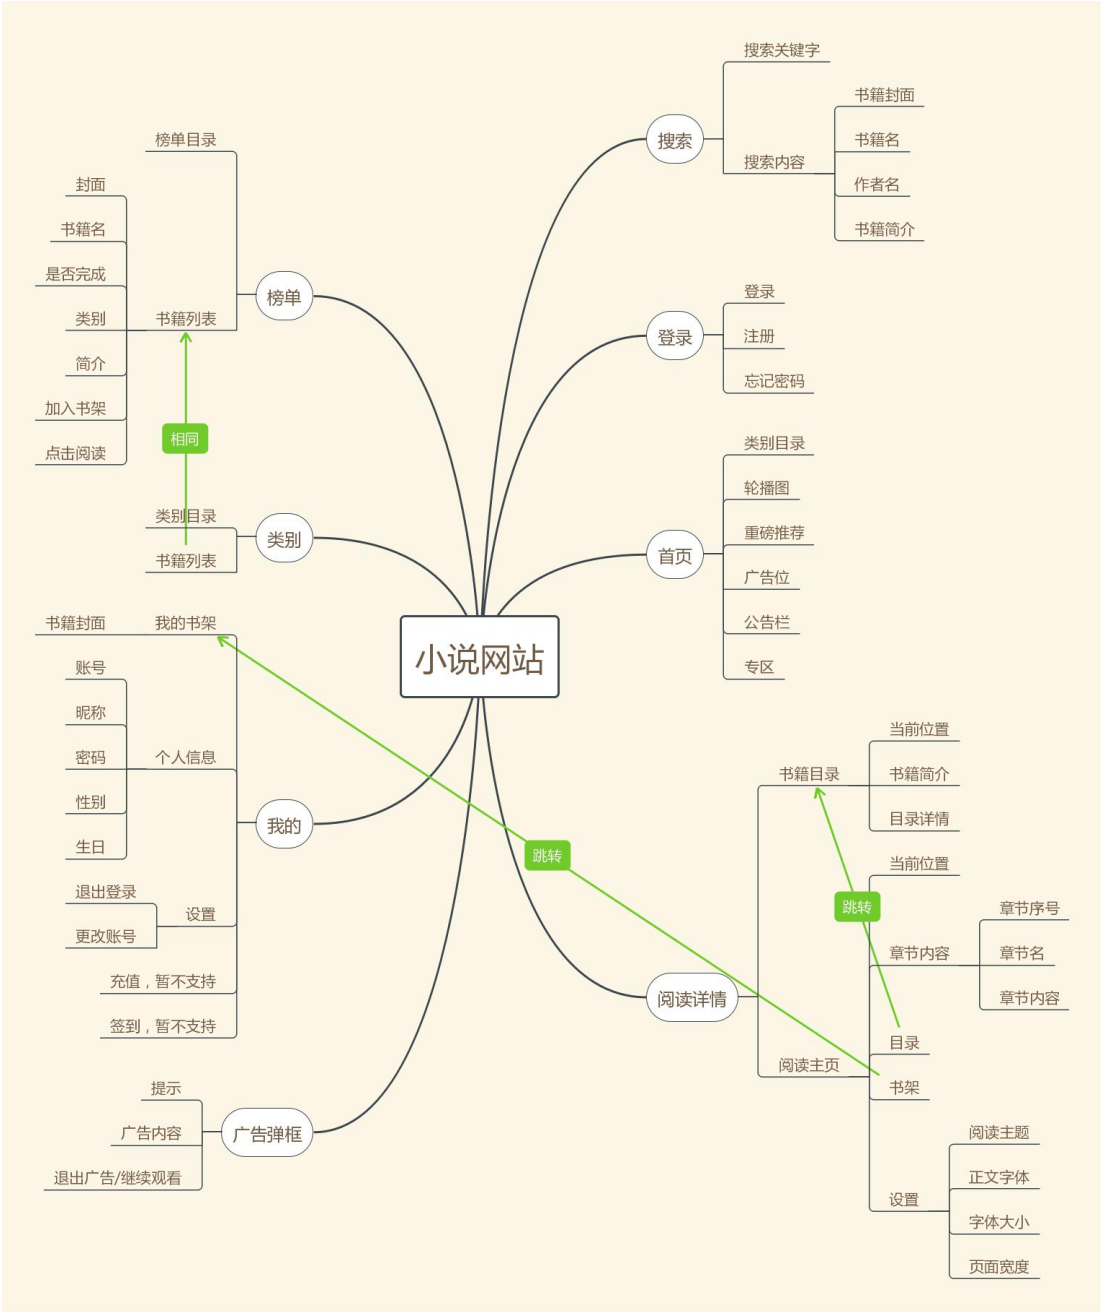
小说网站

搜索
搜索关键字
搜索内容
书籍封面
书籍名
作者名
书籍简介

登录
登录
注册
忘记密码

首页
类别目录
轮播图
重磅推荐
广告位
公告栏
专区

阅读详情
书籍目录
当前位置
书籍简介
目录详情
阅读主页
当前位置
章节内容
章节序号
章节名
章节内容
目录
书架
设置
阅读主题
正文字体
字体大小
页面宽度

跳转

榜单
榜单目录
书籍列表
封面
书籍名
是否完成
类别
简介
加入书架
点击阅读

相同

类别
类别目录
书籍列表

我的
我的书架
书籍封面
个人信息
账号
昵称
密码
性别
生日
设置
退出登录
更改账号
充值，暂不支持
签到，暂不支持

跳转

广告弹框
提示
广告内容
退出广告/继续观看